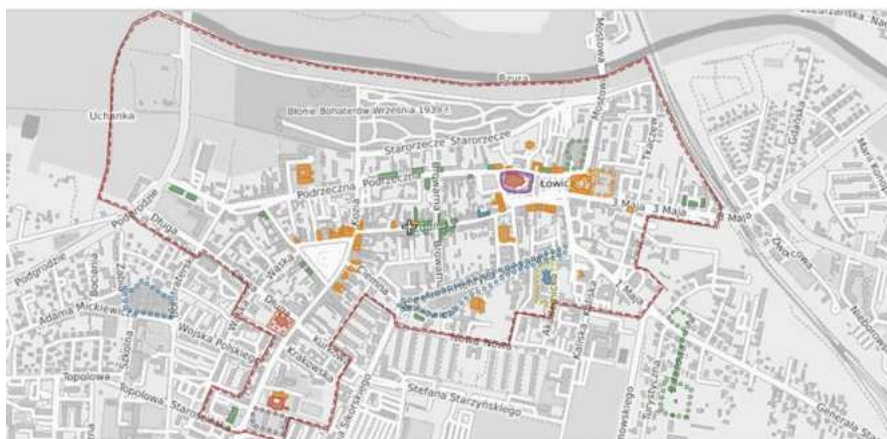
Bzura
Uchanka
Błonie Bohaterów Września 1939 r.
Starorzecze Starorzecze
Podrzeczna Podrzeczna
Łowicz
Mostowa
Tkaczew
3 Maja 3 Maja
3 Maja
Gdańska
Długa
Długa
Podgrodzie
Podgrodzie
Bocianie
Adama Mickiewicza
Wałska
Kozia
Browarna
Zduńska
Browarna
Kaliska
3 Maja
Ogrodowa
Wojska Polskiego
Krakowska
Topolowa
Topolowa
Stefana Starzyńskiego
Sikorskiego
Nowa
Akademicka
Generała
Zielona
Starorzecze